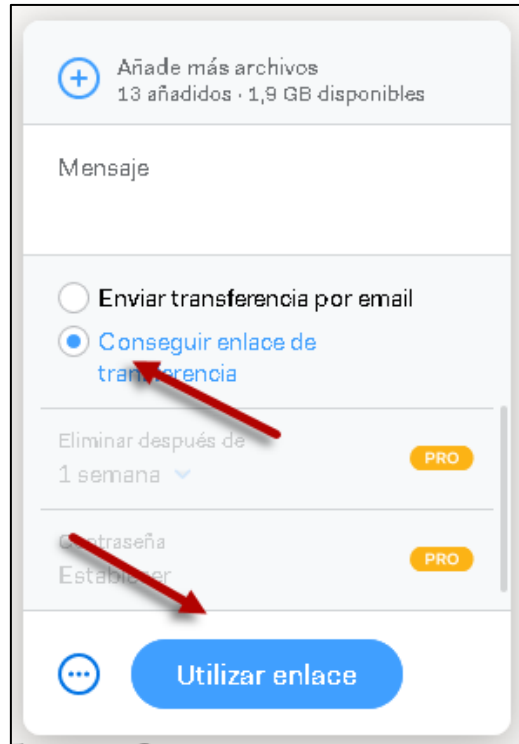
Añade más archivos
13 añadidos · 1,9 GB disponibles

Mensaje

Enviar transferencia por email

Conseguir enlace de transferencia

Eliminar después de
1 semana

PRO

Contraseña
Establecer

PRO

Utilizar enlace